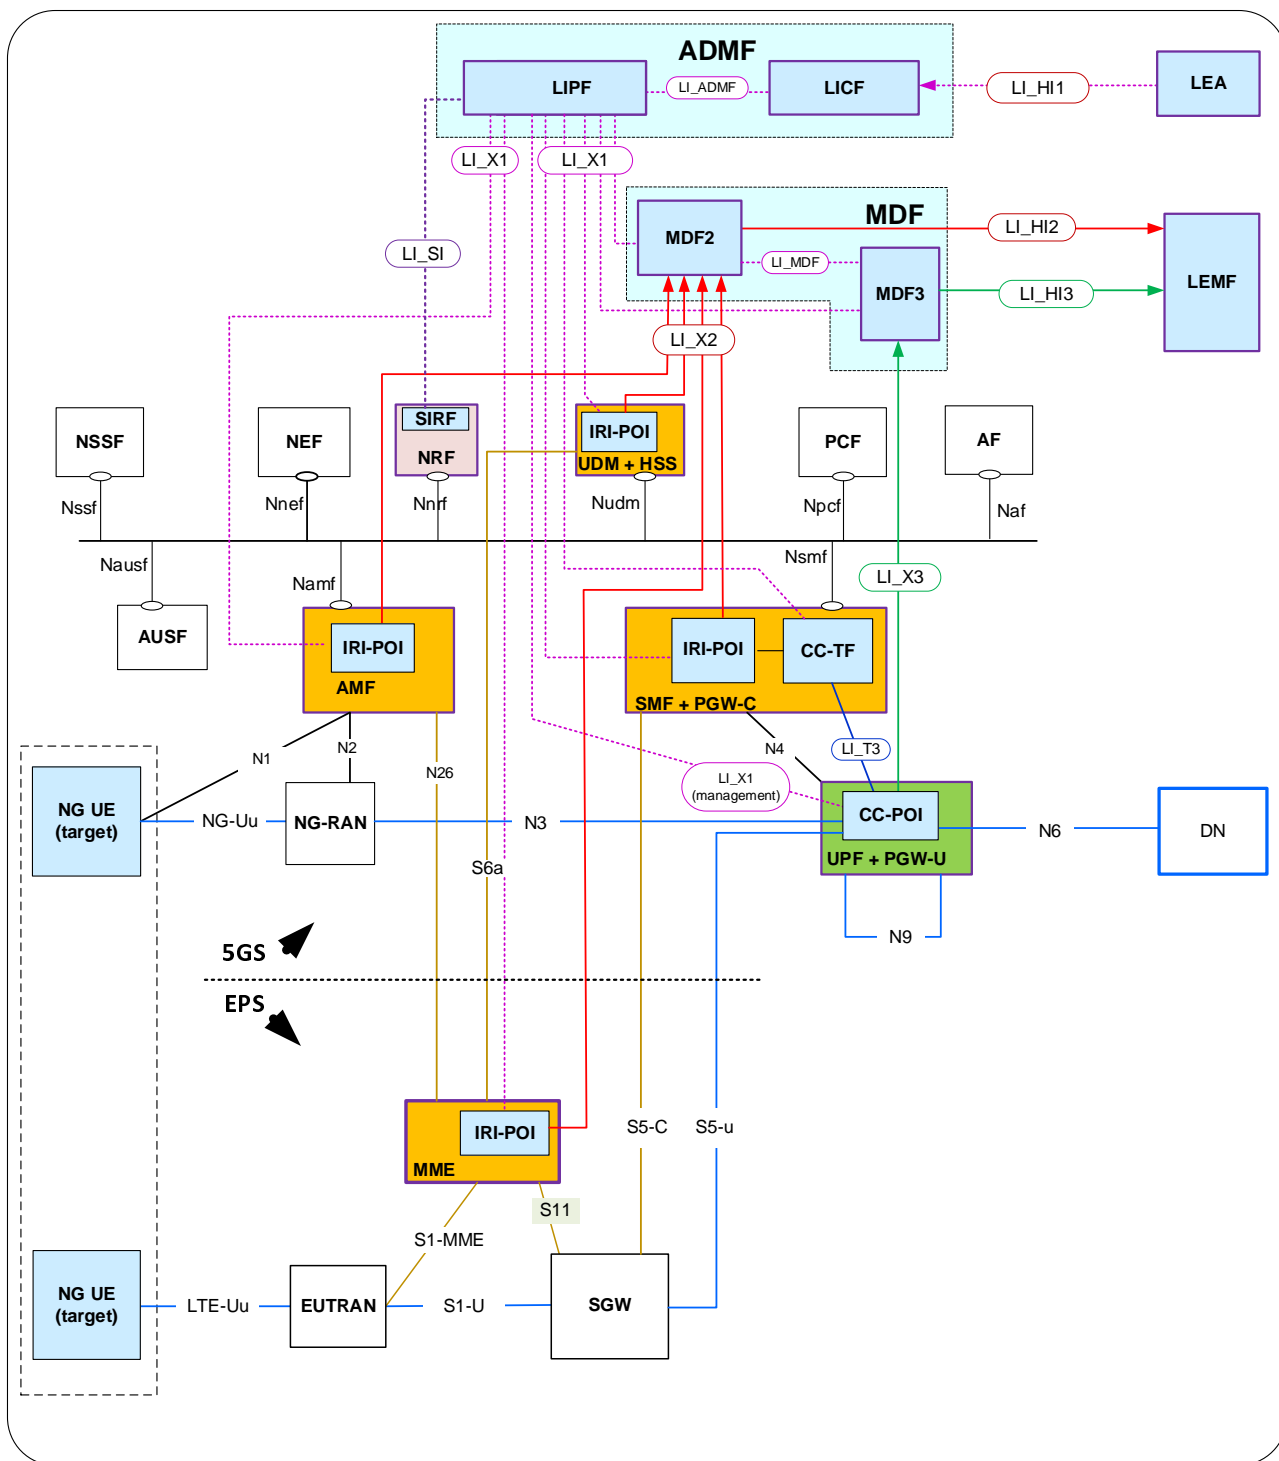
ADMF
LIPF
LI_ADMF
LICF
LI_HI1
LEA
LI_X1
LI_X1
MDF
MDF2
LI_HI2
LEMF
LI_SI
LI_MDF
MDF3
LI_HI3
LI_X2
SIRF
NRF
IRI-POI
UDM + HSS
NSSF
NEF
PCF
AF
Nssf
Nnef
Nnrf
Nudm
Npcf
Naf
Nausf
Nsmf
LI_X3
Namf
AUSF
IRI-POI
AMF
IRI-POI
CC-TF
SMF + PGW-C
N1
N2
N26
N4
LI_T3
LI_X1 (management)
NG UE (target)
NG-Uu
NG-RAN
N3
CC-POI
UPF + PGW-U
N6
DN
S6a
N9
5GS
EPS
IRI-POI
MME
S5-C
S5-u
S11
S1-MME
NG UE (target)
LTE-Uu
EUTRAN
S1-U
SGW